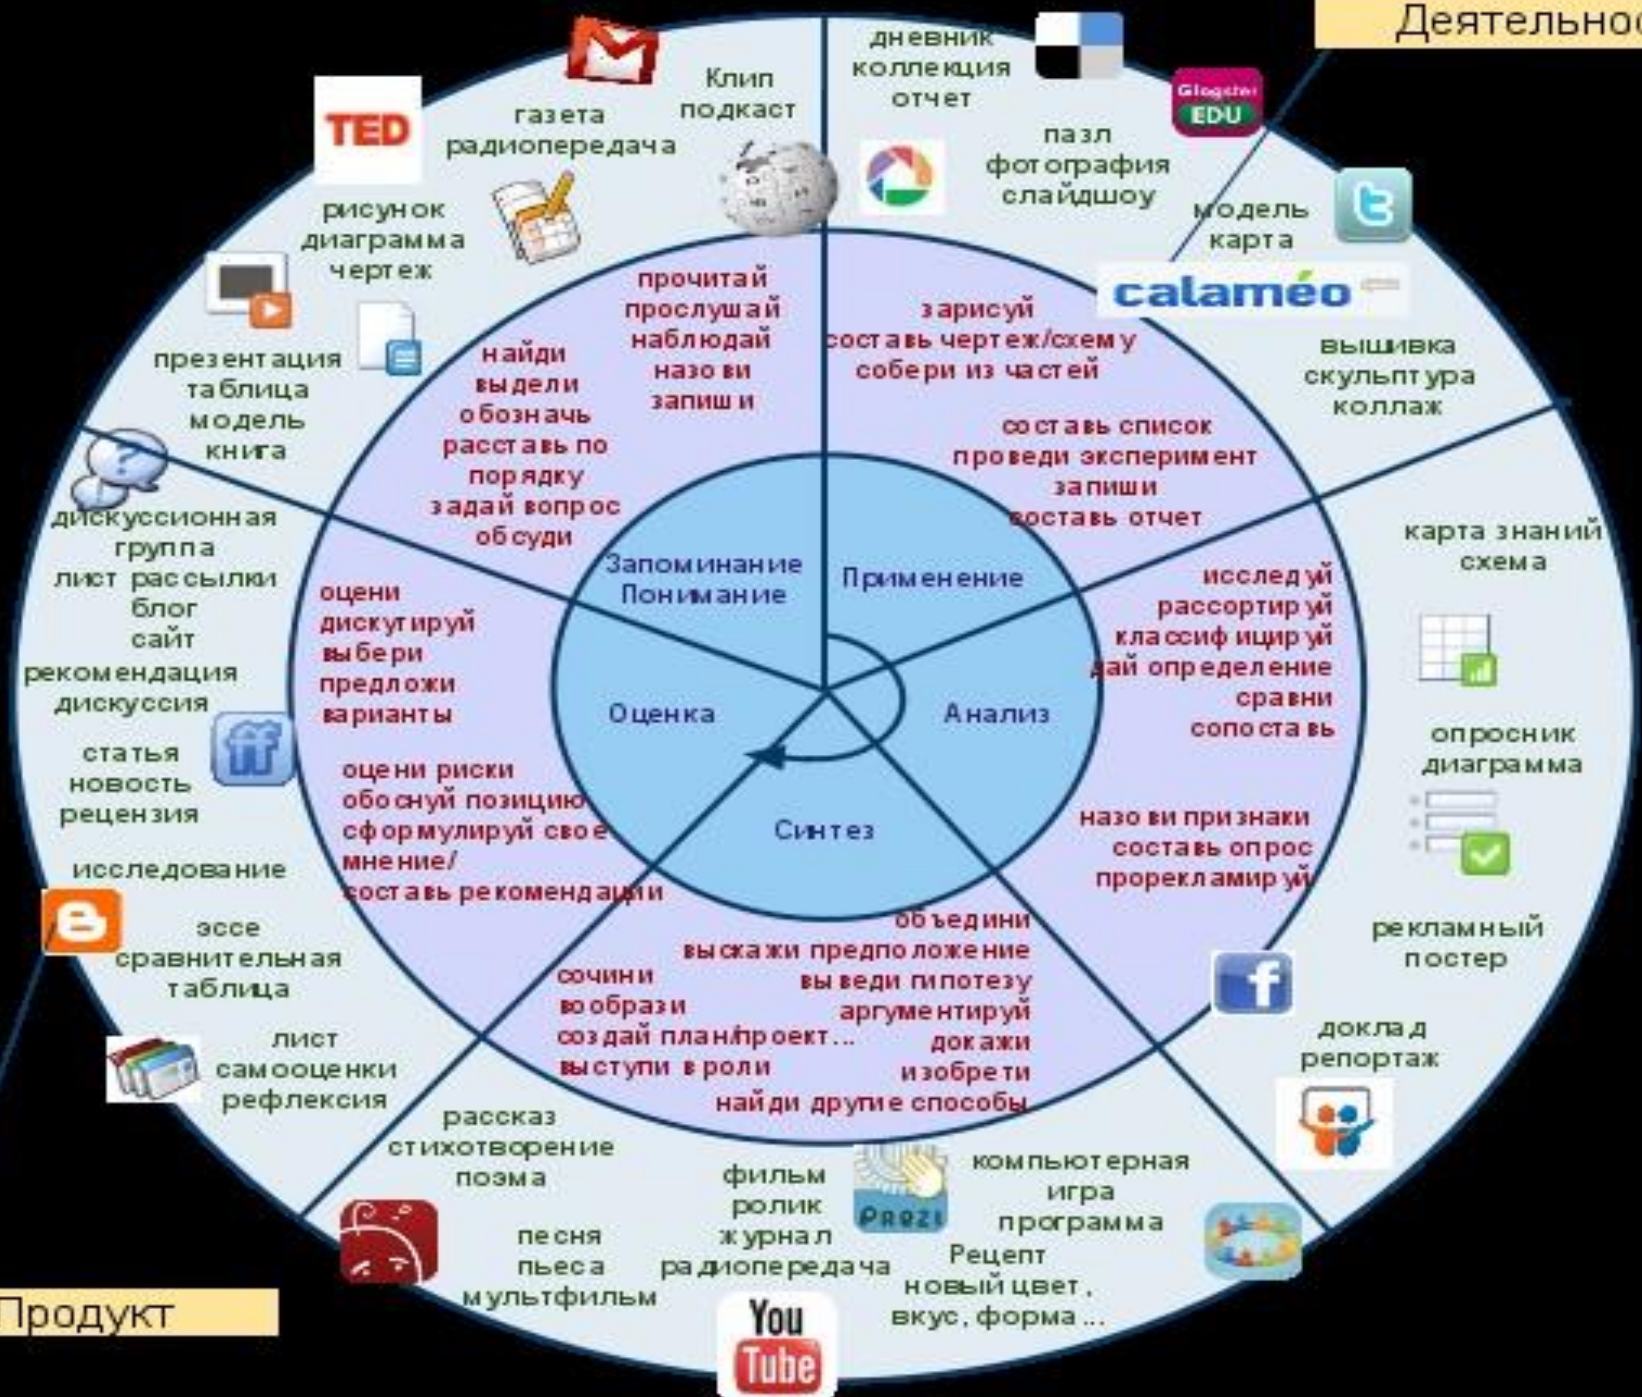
Деятельнос

TED

газета
радиопередача

Клип
подкаст

дневник
коллекция
отчет

Glogster EDU

пазл
фотография
слайдшоу

модель
карта

рисунок
диаграмма
чертеж

calaméo

презентация
таблица
модель
книга

вышивка
скульптура
коллаж

прочитай
прослушай
наблюдай
назови
запиши

найди
выдели
обозначь
расставь по порядку
задай вопрос
обсуди

зарисуй
составь чертеж/схему
собери из частей

составь список
проведи эксперимент
запиши
составь отчет

дискуссионная группа
лист рассылки
блог
сайт
рекомендация
дискуссия

карта знаний
схема

Запоминание
Понимание

Применение

оцени
дискутируй
выбери
предложи
варианты

исследуй
рассортируй
классифицируй
дай определение
сравни
сопоставь

Оценка

Анализ

статья
новость
рецензия

опросник
диаграмма

оцени риски
обоснуй позицию
сформулируй свое мнение/
составь рекомендации

Синтез

назови признаки
составь опрос
прорекламируй

исследование

эссе
сравнительная
таблица

рекламный
постер

объедини
выскажи предположение
выведи гипотезу
аргументируй
докажи
изобрети
найди другие способы

сочини
вообрази
создай план/проект...
выступи в роли

доклад
репортаж

лист
самооценки
рефлексия

рассказ
стихотворение
поэма

фильм
ролик
журнал
радиопередача

Prezi

компьютерная
игра
программа

Рецепт
новый цвет,
вкус, форма...

песня
пьеса
мультфильм

Продукт

You Tube